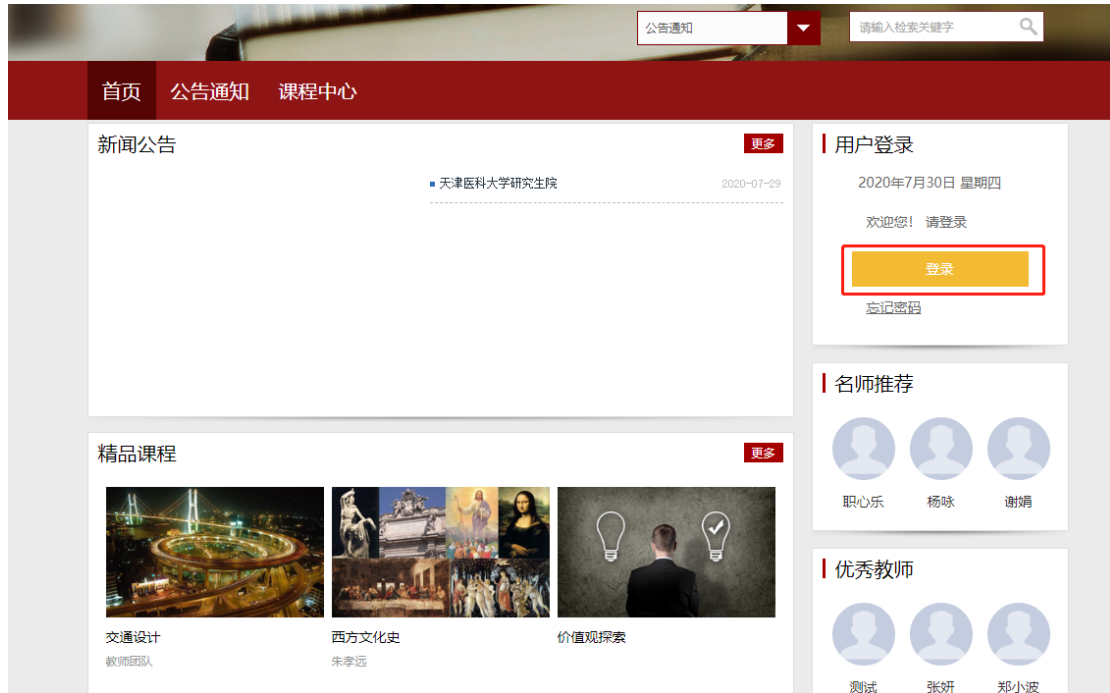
公告通知

请输入检索关键字

首页 公告通知 课程中心

新闻公告

更多

天津医科大学研究生院 2020-07-29

用户登录

2020年7月30日 星期四

欢迎您！ 请登录

登录

忘记密码

名师推荐

职心乐 杨咏 谢娟

精品课程

更多

交通设计
教师团队

西方文化史
朱孝远

价值观探索

优秀教师

测试 张妍 郑小波